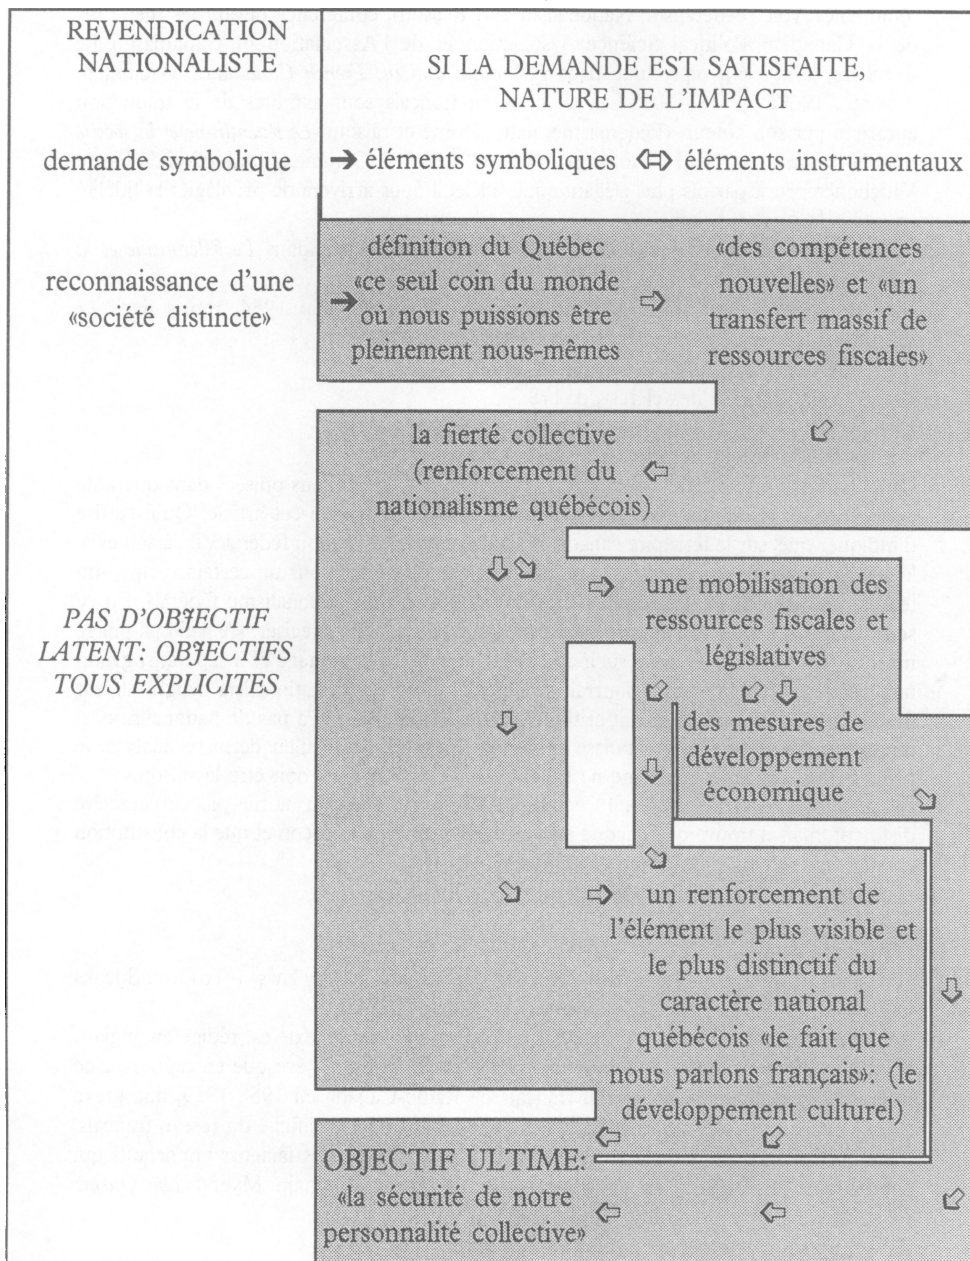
REVENDICATION NATIONALISTE

SI LA DEMANDE EST SATISFAITE, NATURE DE L'IMPACT

demande symbolique → éléments symboliques ⇔ éléments instrumentaux

reconnaissance d'une «société distincte»

→ définition du Québec «ce seul coin du monde où nous puissions être pleinement nous-mêmes» ⇨ «des compétences nouvelles» et «un transfert massif de ressources fiscales»

la fierté collective (renforcement du nationalisme québécois) ⇦

PAS D'OBJECTIF LATENT: OBJECTIFS TOUS EXPLICITES

⇨ une mobilisation des ressources fiscales et législatives

des mesures de développement économique

⇨ un renforcement de l'élément le plus visible et le plus distinctif du caractère national québécois «le fait que nous parlons français»: (le développement culturel)

OBJECTIF ULTIME: «la sécurité de notre personnalité collective» ⇦ ⇦